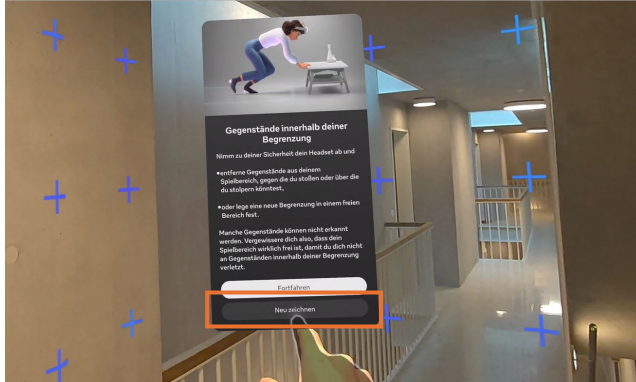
Gegenstände innerhalb deiner Begrenzung

Nimm zu deiner Sicherheit dein Headset ab und

●entferne Gegenstände aus deinem Spielbereich, gegen die du stoßen oder über die du stolpern könntest,

●oder lege eine neue Begrenzung in einem freien Bereich fest.

Manche Gegenstände können nicht erkannt werden. Vergewissere dich also, dass dein Spielbereich wirklich frei ist, damit du dich nicht an Gegenständen innerhalb deiner Begrenzung verletzt.

Fortfahren

Neu zeichnen